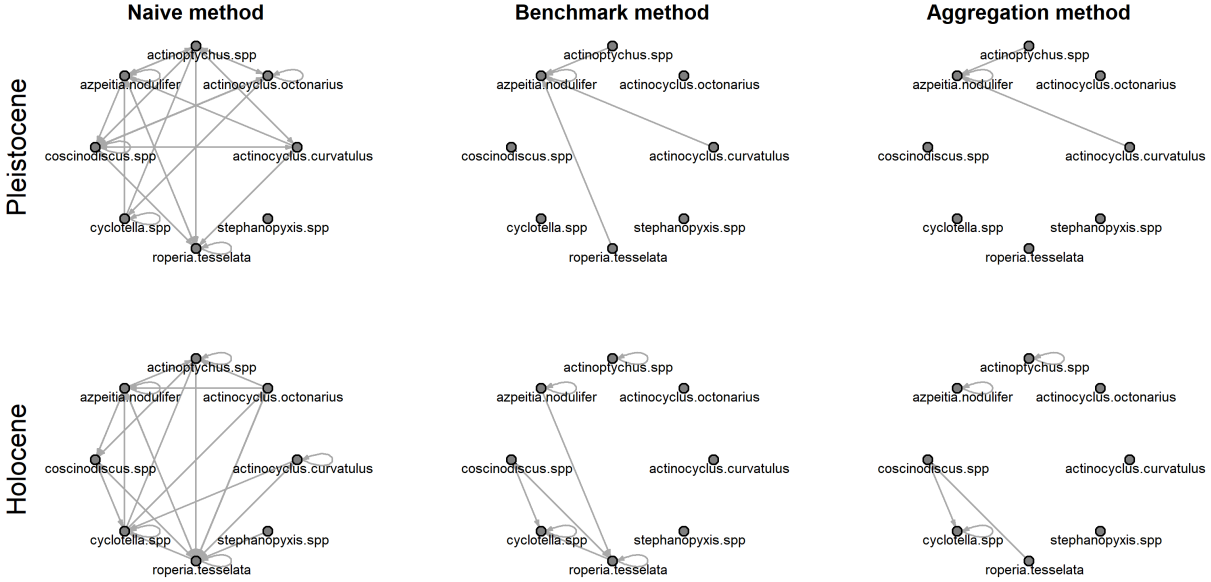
Naive method

Benchmark method

Aggregation method

Pleistocene

actinoptychus.spp
azpeitia.nodulifer
actinocyclus.octonarius
coscinodiscus.spp
actinocyclus.curvatulus
cyclotella.spp
stephanopyxis.spp
roperia.tesselata

actinoptychus.spp
azpeitia.nodulifer
actinocyclus.octonarius
coscinodiscus.spp
actinocyclus.curvatulus
cyclotella.spp
stephanopyxis.spp
roperia.tesselata

actinoptychus.spp
azpeitia.nodulifer
actinocyclus.octonarius
coscinodiscus.spp
actinocyclus.curvatulus
cyclotella.spp
stephanopyxis.spp
roperia.tesselata

Holocene

actinoptychus.spp
azpeitia.nodulifer
actinocyclus.octonarius
coscinodiscus.spp
actinocyclus.curvatulus
cyclotella.spp
stephanopyxis.spp
roperia.tesselata

actinoptychus.spp
azpeitia.nodulifer
actinocyclus.octonarius
coscinodiscus.spp
actinocyclus.curvatulus
cyclotella.spp
stephanopyxis.spp
roperia.tesselata

actinoptychus.spp
azpeitia.nodulifer
actinocyclus.octonarius
coscinodiscus.spp
actinocyclus.curvatulus
cyclotella.spp
stephanopyxis.spp
roperia.tesselata